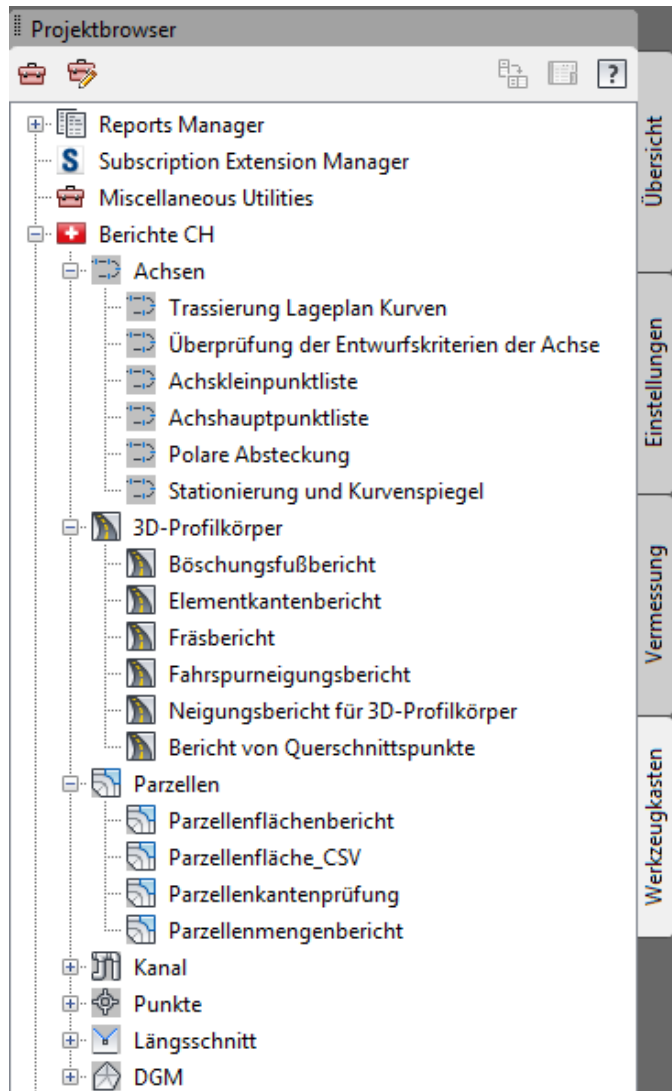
Projektbrowser

?

Reports Manager
Subscription Extension Manager
Miscellaneous Utilities
Berichte CH
Achsen
Trassierung Lageplan Kurven
Überprüfung der Entwurfskriterien der Achse
Achskleinpunktliste
Achshauptpunktliste
Polare Absteckung
Stationierung und Kurvenspiegel
3D-Profilkörper
Böschungsfußbericht
Elementkantenbericht
Fräsbericht
Fahrspurneigungsbericht
Neigungsbericht für 3D-Profilkörper
Bericht von Querschnittspunkte
Parzellen
Parzellenflächenbericht
Parzellenfläche_CSV
Parzellenkantenprüfung
Parzellenmengenbericht
Kanal
Punkte
Längsschnitt
DGM

Übersicht
Einstellungen
Vermessung
Werkzeugkasten